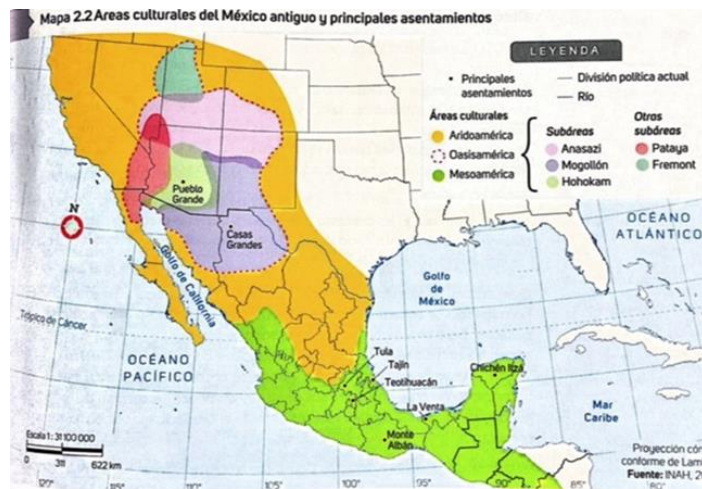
Mapa 2.2 Áreas culturales del México antiguo y principales asentamientos

LEYENDA

• Principales asentamientos
— División política actual
— Río

Áreas culturales
Aridoamérica
Oasisamérica
Mesoamérica

Subáreas
Anasazi
Mogollón
Hohokam

Otras subáreas
Pataya
Fremont

N

Pueblo Grande

Casas Grandes

Golfo de California

Golfo de México

OCÉANO ATLÁNTICO

Trópico de Cáncer

OCÉANO PACÍFICO

Tula
Tajín
Teotihuacán
Chichén Itzá
La Venta
Monte Albán

Mar Caribe

Escala 1: 31 100 000
0 311 622 km

Proyección cón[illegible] conforme de Lam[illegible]
Fuente: INAH, 2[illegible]

120° 115° 110° 105° 100° 95° 90° 85°